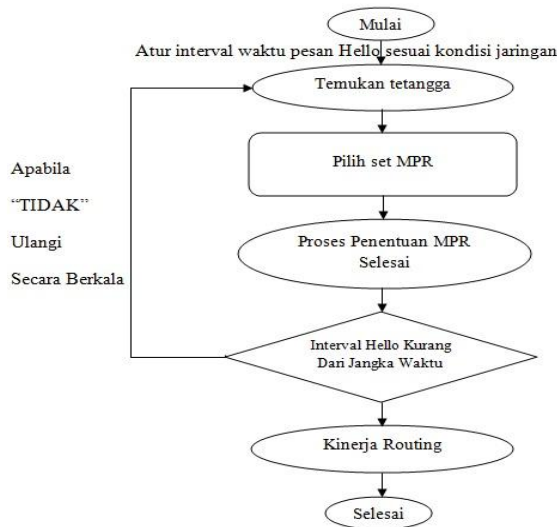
Mulai

Atur interval waktu pesan Hello sesuai kondisi jaringan

Temukan tetangga

Pilih set MPR

Proses Penentuan MPR Selesai

Interval Hello Kurang Dari Jangka Waktu

Kinerja Routing

Selesai

Apabila

"TIDAK"

Ulangi

Secara Berkala